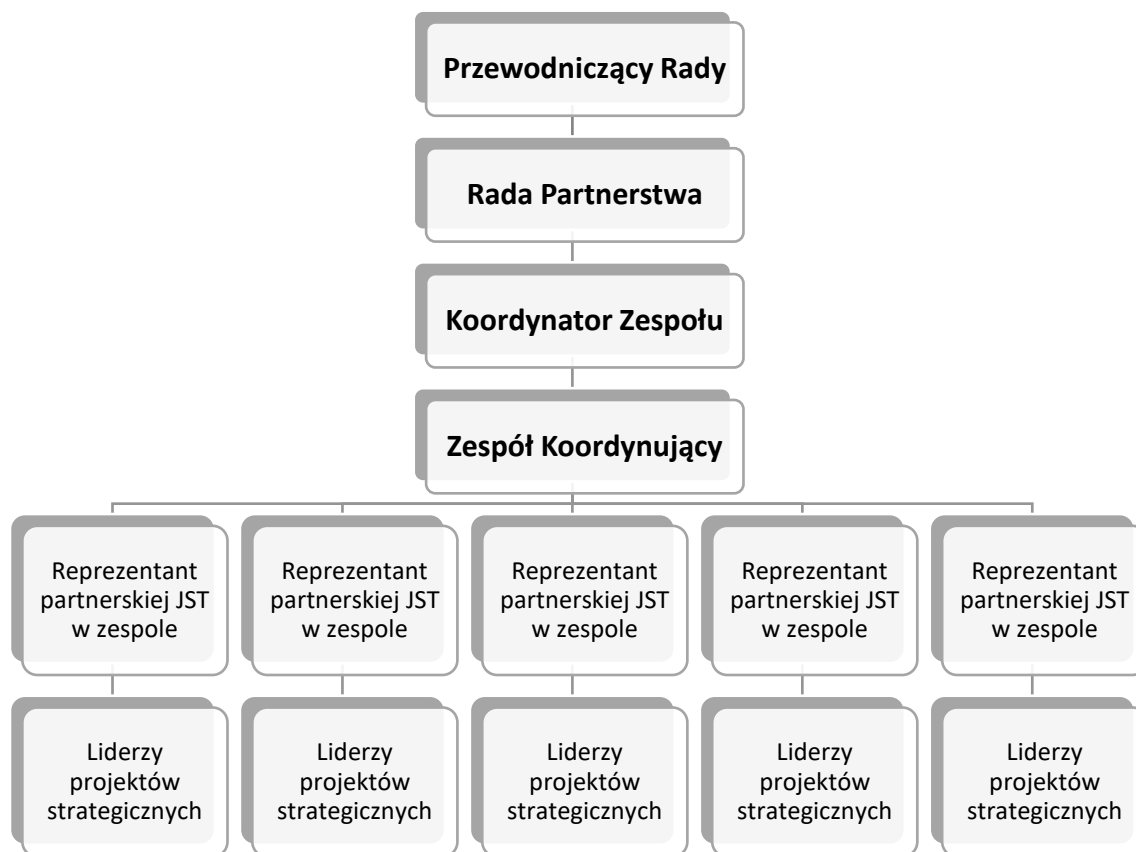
Przewodniczący Rady

Rada Partnerstwa

Koordynator Zespołu

Zespół Koordynujący

Reprezentant partnerskiej JST w zespole

Reprezentant partnerskiej JST w zespole

Reprezentant partnerskiej JST w zespole

Reprezentant partnerskiej JST w zespole

Reprezentant partnerskiej JST w zespole

Liderzy projektów strategicznych

Liderzy projektów strategicznych

Liderzy projektów strategicznych

Liderzy projektów strategicznych

Liderzy projektów strategicznych